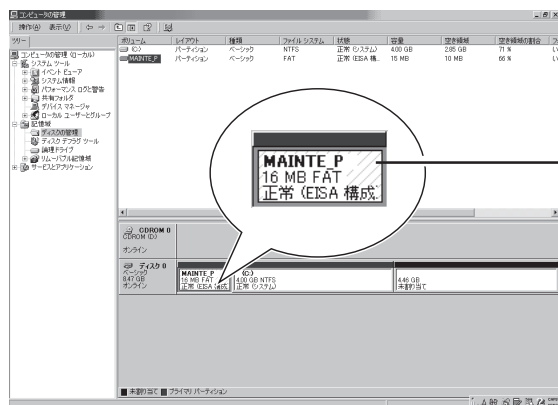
コンピュータの管理

操作(A) 表示(V)

ツリー

コンピュータの管理 (ローカル)
システム ツール
イベント ビューア
システム情報
パフォーマンス ログと警告
共有フォルダ
デバイス マネージャ
ローカル ユーザーとグループ
記憶域
ディスクの管理
ディスク デフラグ ツール
論理ドライブ
リムーバブル記憶域
サービスとアプリケーション

| ボリューム | レイアウト | 種類 | ファイル システム | 状態 | 容量 | 空き領域 | 空き領域の割合 |
|---|---|---|---|---|---|---|---|
| (C:) | パーティション | ベーシック | NTFS | 正常 (システム) | 4.00 GB | 2.85 GB | 71 % |
| MAINTE_P | パーティション | ベーシック | FAT | 正常 (EISA 構... | 15 MB | 10 MB | 66 % |

MAINTE_P
16 MB FAT
正常 (EISA 構成

CDROM 0
CDROM (D:)
オンライン

ディスク 0
ベーシック
8.47 GB
オンライン

MAINTE_P
16 MB FAT
正常 (EISA 構成

(C:)
4.00 GB NTFS
正常 (システム)

4.46 GB
未割り当て

■ 未割り当て ■ プライマリ パーティション